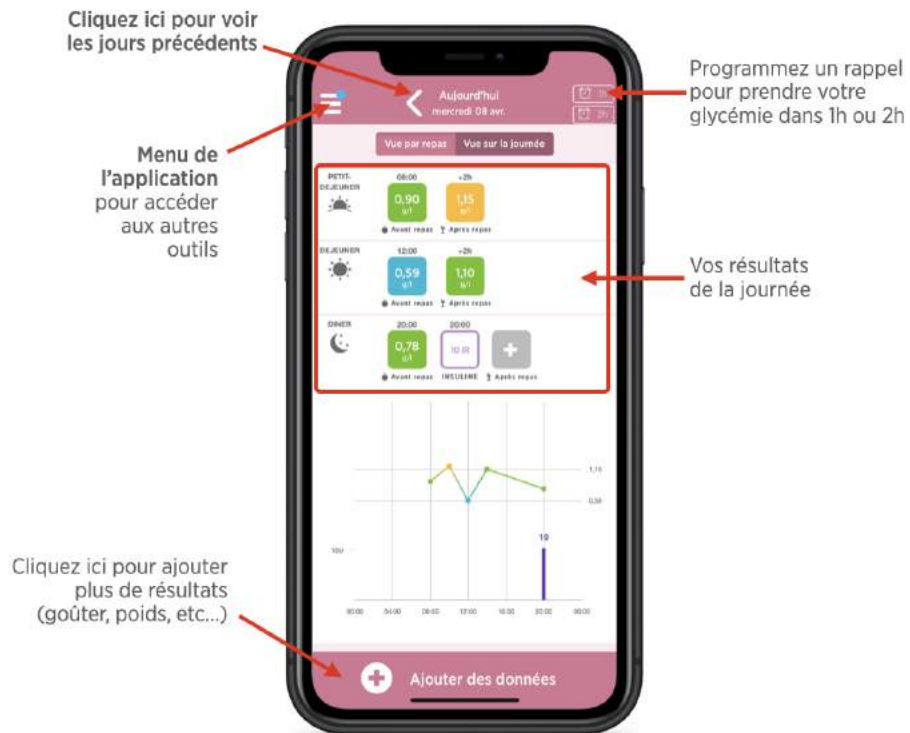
Cliquez ici pour voir les jours précédents

Programmez un rappel pour prendre votre glycémie dans 1h ou 2h

Menu de l'application pour accéder aux autres outils

Aujourd'hui
mercredi 08 avr.

1h
2h

Vue par repas | Vue sur la journée

PETIT-DEJEUNER
08:00 | +2h
0,90 g/l | 1,15 g/l
Avant repas | Après repas

DEJEUNER
12:00 | +2h
0,59 g/l | 1,10 g/l
Avant repas | Après repas

DINER
20:00 | 20:00
0,78 g/l | 10 R | +
Avant repas | INSULINE | Après repas

Vos résultats de la journée

1,15
0,59
10U
10
00:00 | 04:00 | 08:00 | 12:00 | 16:00 | 20:00 | 00:00

Cliquez ici pour ajouter plus de résultats (goûter, poids, etc...)

Ajouter des données